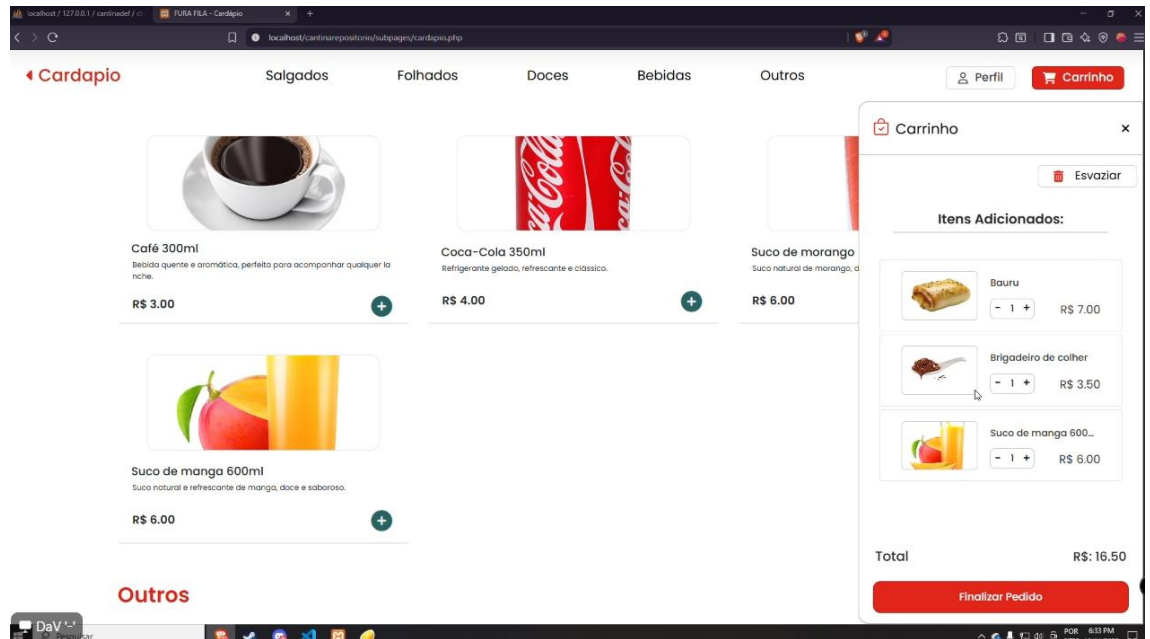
localhost / 127.0.0.1 / cantinadef / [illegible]   FURA FILA - Cardápio

localhost/cantinarepositorio/subpages/cardapio.php

◂ Cardapio

Salgados   Folhados   Doces   Bebidas   Outros

Perfil   Carrinho

Café 300ml
Bebida quente e aromática, perfeita para acompanhar qualquer lanche.
R$ 3.00

Coca-Cola 350ml
Refrigerante gelado, refrescante e clássico.
R$ 4.00

Suco de morango
Suco natural de morango, d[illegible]
R$ 6.00

Suco de manga 600ml
Suco natural e refrescante de manga, doce e saboroso.
R$ 6.00

Outros

Carrinho ×

Esvaziar

Itens Adicionados:

Bauru
- 1 +   R$ 7.00

Brigadeiro de colher
- 1 +   R$ 3.50

Suco de manga 600...
- 1 +   R$ 6.00

Total   R$: 16.50

Finalizar Pedido

DaV '-'
Pesquisar
POR   6:33 PM